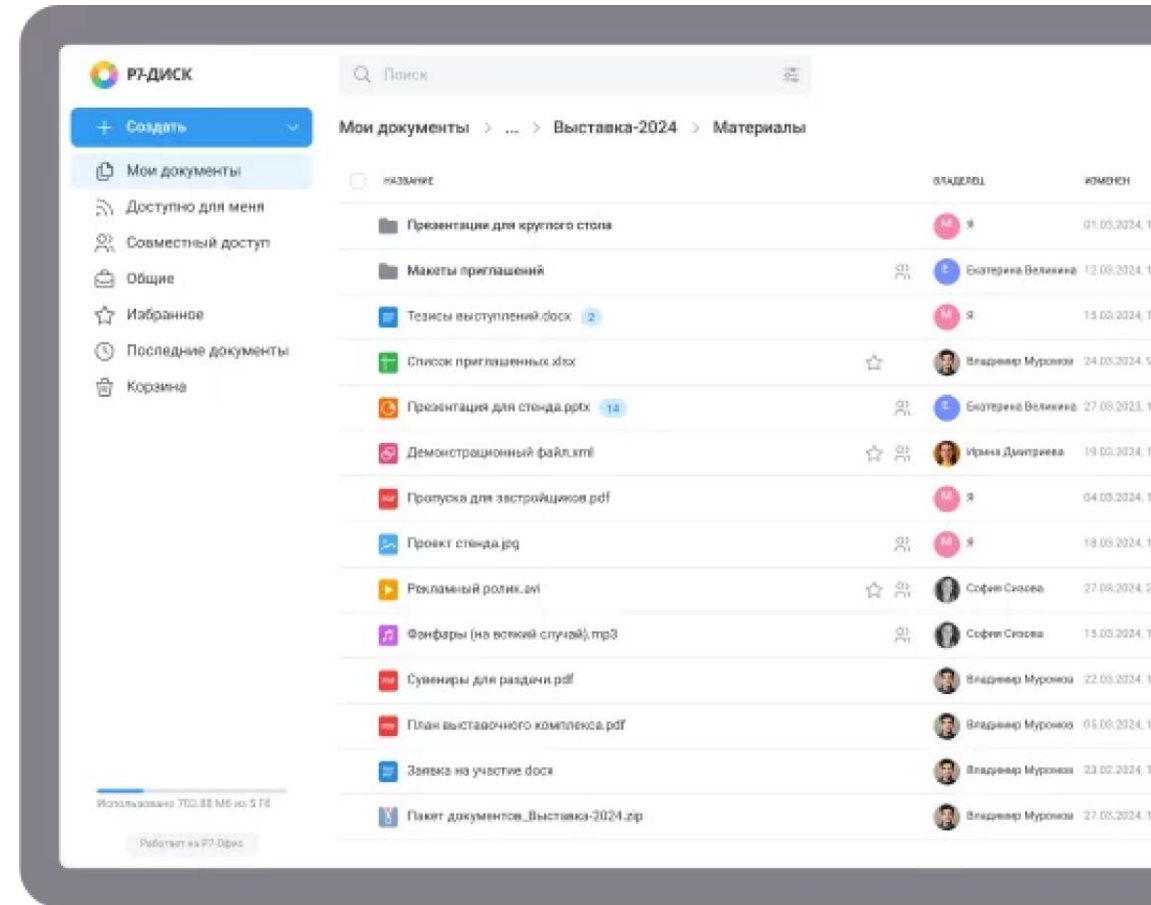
Р7-ДИСК

Поиск

+ Создать

Мои документы
Доступно для меня
Совместный доступ
Общие
Избранное
Последние документы
Корзина

Использовано 703.88 Мб из 5 Гб

Работает на Р7-Офис

Мои документы > ... > Выставка-2024 > Материалы

| НАЗВАНИЕ | ВЛАДЕЛЕЦ | ИЗМЕНЕН |
|---|---|---|
| Презентации для круглого стола | Я | 01.03.2024, 1 |
| Макеты приглашений | Екатерина Великина | 12.03.2024, 1 |
| Тезисы выступлений.docx 2 | Я | 15.03.2024, 1 |
| Список приглашенных.xlsx | Владимир Муромов | 24.03.2024, 1 |
| Презентация для стенда.pptx 14 | Екатерина Великина | 27.03.2023, 1 |
| Демонстрационный файл.xml | Ирина Дмитриева | 19.03.2024, 1 |
| Пропуска для застройщиков.pdf | Я | 04.03.2024, 1 |
| Проект стенда.jpg | Я | 18.03.2024, 1 |
| Рекламный ролик.avi | София Сизова | 27.03.2024, 2 |
| Фанфары (на всякий случай).mp3 | София Сизова | 15.03.2024, 1 |
| Сувениры для раздачи.pdf | Владимир Муромов | 22.03.2024, 1 |
| План выставочного комплекса.pdf | Владимир Муромов | 05.03.2024, 1 |
| Заявка на участие.docx | Владимир Муромов | 23.02.2024, 1 |
| Пакет документов_Выставка-2024.zip | Владимир Муромов | 27.03.2024, 1 |